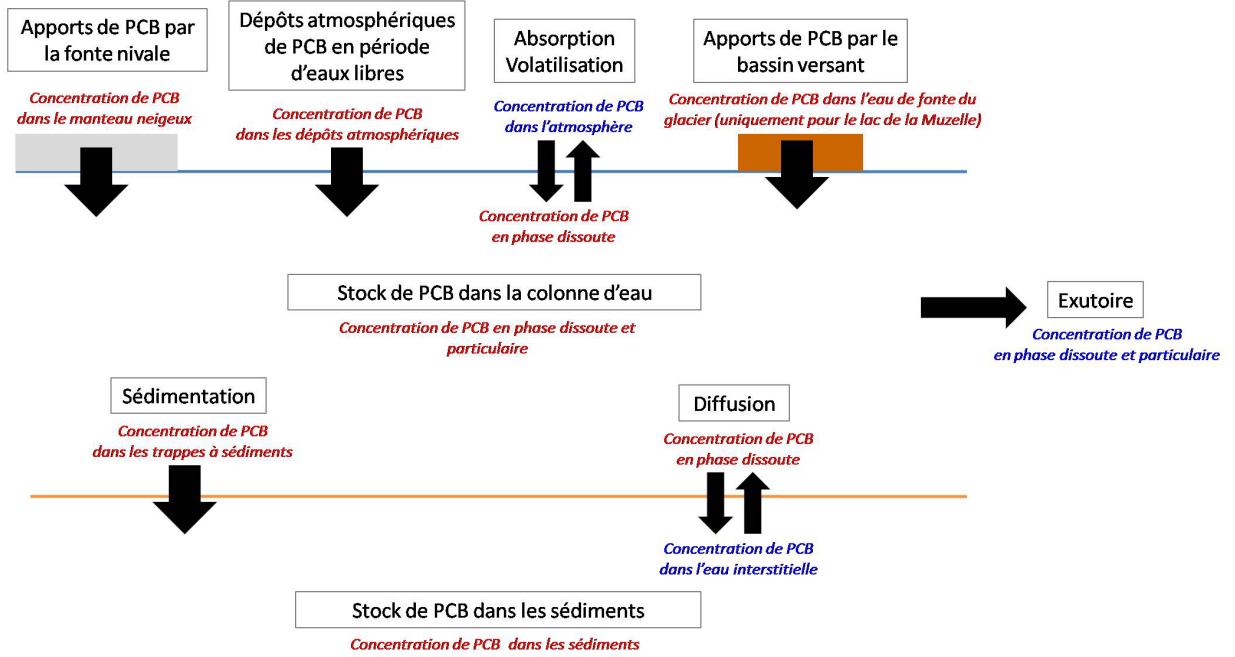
Apports de PCB par la fonte nivale

Concentration de PCB dans le manteau neigeux

Dépôts atmosphériques de PCB en période d'eaux libres

Concentration de PCB dans les dépôts atmosphériques

Absorption Volatilisation

Concentration de PCB dans l'atmosphère

Concentration de PCB en phase dissoute

Apports de PCB par le bassin versant

Concentration de PCB dans l'eau de fonte du glacier (uniquement pour le lac de la Muzelle)

Stock de PCB dans la colonne d'eau

Concentration de PCB en phase dissoute et particulaire

Exutoire

Concentration de PCB en phase dissoute et particulaire

Sédimentation

Concentration de PCB dans les trappes à sédiments

Diffusion

Concentration de PCB en phase dissoute

Concentration de PCB dans l'eau interstitielle

Stock de PCB dans les sédiments

Concentration de PCB dans les sédiments